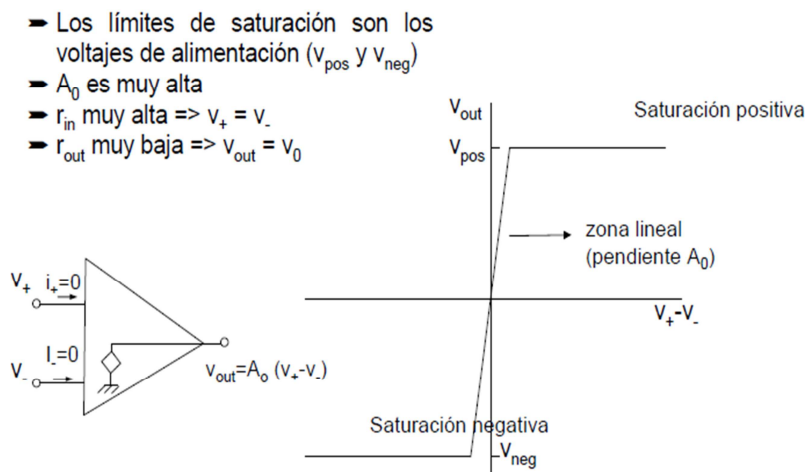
- Los límites de saturación son los voltajes de alimentación ($v_{pos}$ y $v_{neg}$)
- $A_0$ es muy alta
- $r_{in}$ muy alta => $v_+ = v_-$
- $r_{out}$ muy baja => $v_{out} = v_0$

$V_{out}$

Saturación positiva

$V_{pos}$

zona lineal (pendiente $A_0$)

$V_+$-$V_-$

$V_+$ $i_+$=0

$I_-$=0

$V_-$

$v_{out}$=$A_o$ ($v_+$-$v_-$)

Saturación negativa

-$V_{neg}$